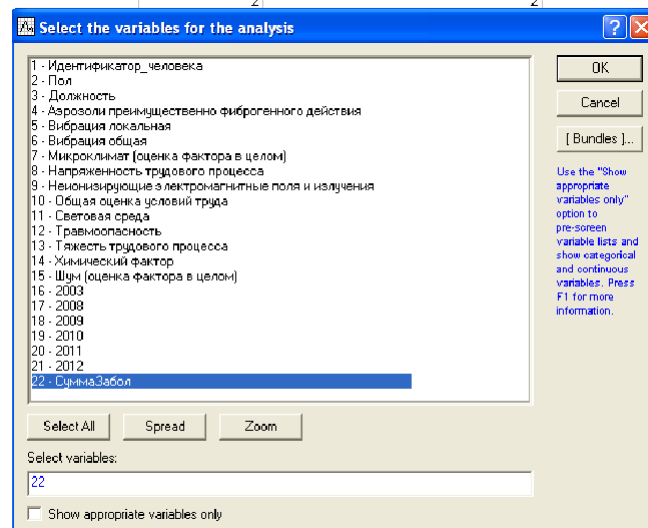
Select the variables for the analysis

1 - Идентификатор_человека
2 - Пол
3 - Должность
4 - Аэрозоли преимущественно фиброгенного действия
5 - Вибрация локальная
6 - Вибрация общая
7 - Микроклимат (оценка фактора в целом)
8 - Напряженность трудового процесса
9 - Неионизирующие электромагнитные поля и излучения
10 - Общая оценка условий труда
11 - Световая среда
12 - Травмоопасность
13 - Тяжесть трудового процесса
14 - Химический фактор
15 - Шум (оценка фактора в целом)
16 - 2003
17 - 2008
18 - 2009
19 - 2010
20 - 2011
21 - 2012
22 - СуммаЗабол

OK
Cancel
[ Bundles ]...

Use the "Show appropriate variables only" option to pre-screen variable lists and show categorical and continuous variables. Press F1 for more information.

Select All
Spread
Zoom

Select variables:
22

Show appropriate variables only